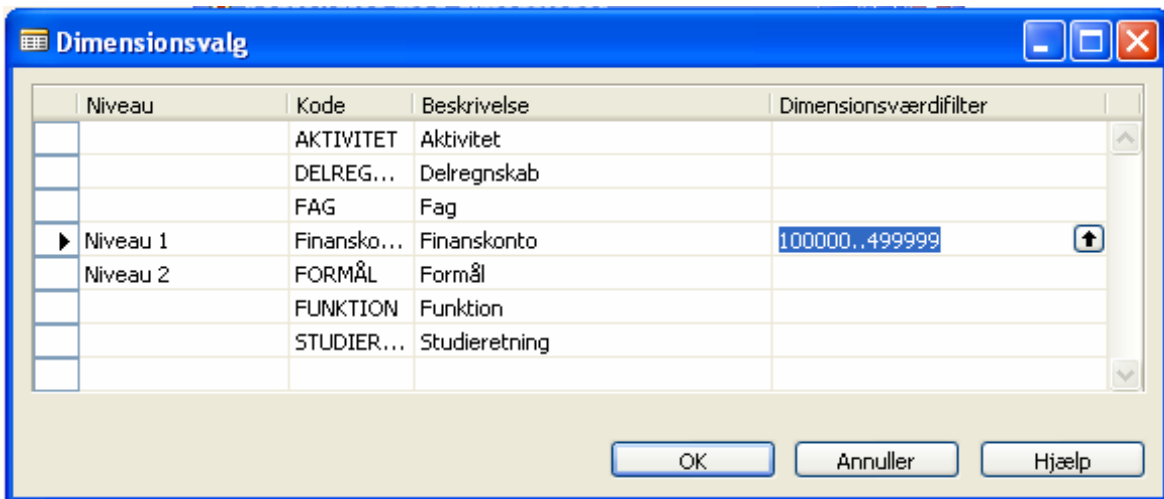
Dimensionsvalg

| Niveau | Kode | Beskrivelse | Dimensionsværdifilter |
|---|---|---|---|
| | AKTIVITET | Aktivitet | |
| | DELREG... | Delregnskab | |
| | FAG | Fag | |
| Niveau 1 | Finansko... | Finanskonto | 100000..499999 |
| Niveau 2 | FORMÅL | Formål | |
| | FUNKTION | Funktion | |
| | STUDIER... | Studieretning | |
| | | | |

OK Annuller Hjælp